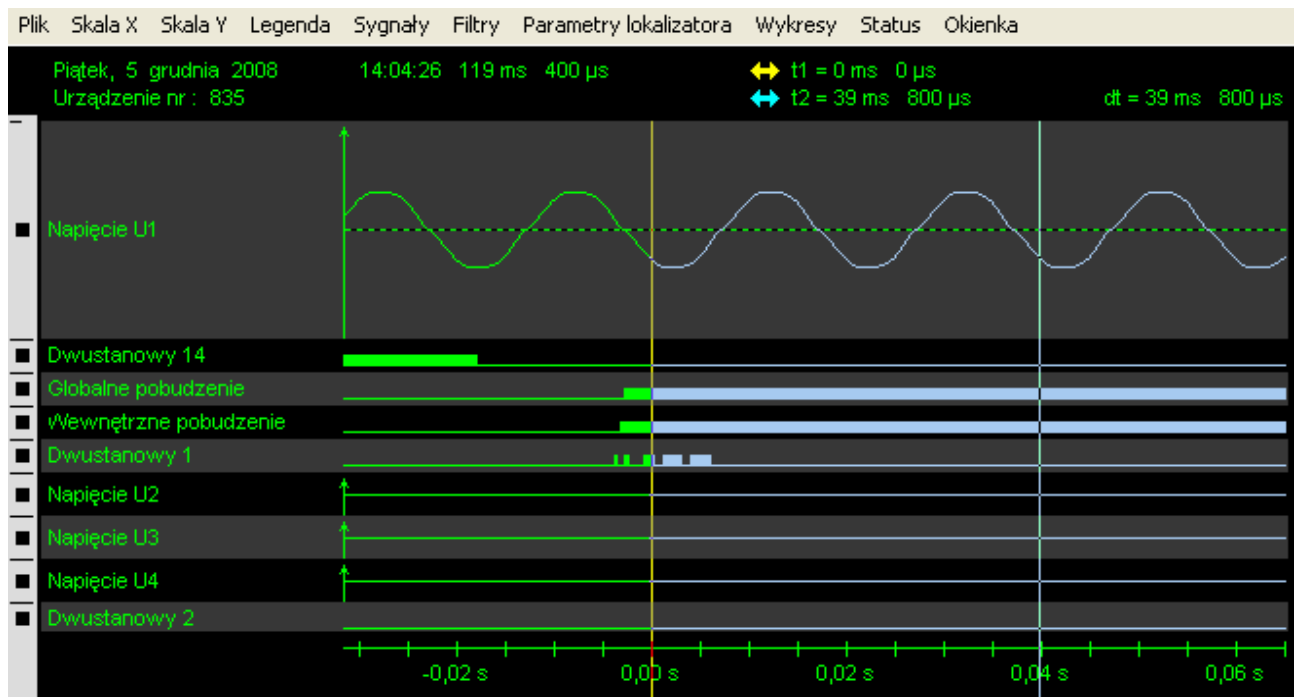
Plik Skala X Skala Y Legenda Sygnały Filtry Parametry lokalizatora Wykresy Status Okienka

Piątek, 5 grudnia 2008
Urządzenie nr : 835

14:04:26 119 ms 400 µs

t1 = 0 ms 0 µs
t2 = 39 ms 800 µs

dt = 39 ms 800 µs

Napięcie U1
Dwustanowy 14
Globalne pobudzenie
Wewnętrzne pobudzenie
Dwustanowy 1
Napięcie U2
Napięcie U3
Napięcie U4
Dwustanowy 2

-0,02 s
0,00 s
0,02 s
0,04 s
0,06 s